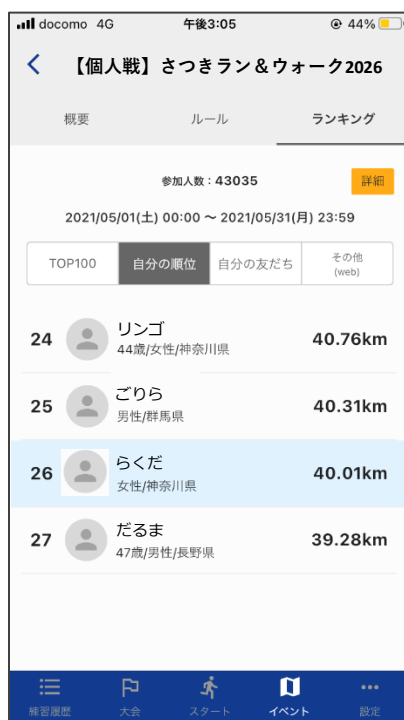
docomo 4G 午後3:05 44%

【個人戦】さつきラン＆ウォーク2026

概要 ルール ランキング

参加人数：43035 詳細

2021/05/01(土) 00:00 〜 2021/05/31(月) 23:59

TOP100 自分の順位 自分の友だち その他 (web)

24 リンゴ 44歳/女性/神奈川県 40.76km

25 ごりら 男性/群馬県 40.31km

26 らくだ 女性/神奈川県 40.01km

27 だるま 47歳/男性/長野県 39.28km

練習履歴 大会 スタート イベント 設定